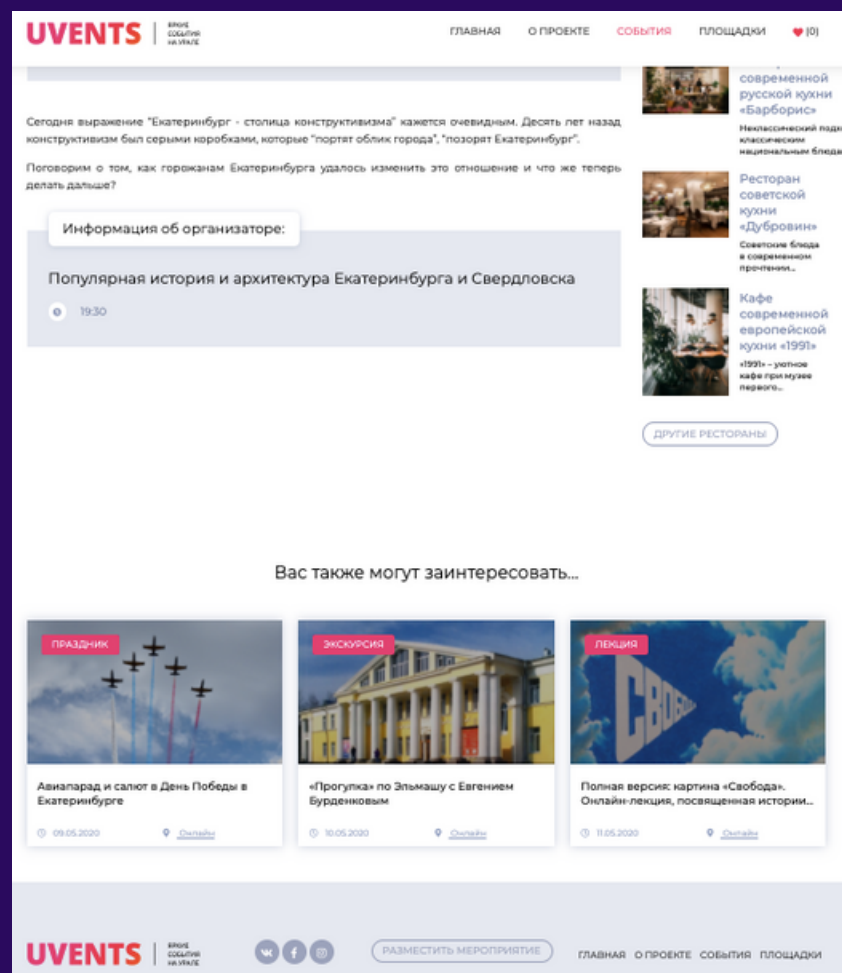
UVENTS | ЯРКИЕ СОБЫТИЯ НА УРАЛЕ

ГЛАВНАЯ О ПРОЕКТЕ СОБЫТИЯ ПЛОЩАДКИ (0)

Сегодня выражение "Екатеринбург - столица конструктивизма" кажется очевидным. Десять лет назад конструктивизм был серыми коробками, которые "портят облик города", "позорят Екатеринбург".

Поговорим о том, как горожанам Екатеринбурга удалось изменить это отношение и что же теперь делать дальше?

Информация об организаторе:

Популярная история и архитектура Екатеринбурга и Свердловска

19:30

современной русской кухни «Барборис»

Неклассический подх классическим национальным блюда

Ресторан советской кухни «Дубровин»

Советские блюда в современном прочтении...

Кафе современной европейской кухни «1991»

«1991» – уютное кафе при музее первого...

ДРУГИЕ РЕСТОРАНЫ

Вас также могут заинтересовать...

ПРАЗДНИК

Авиапарад и салют в День Победы в Екатеринбурге

09.05.2020 Онлайн

ЭКСКУРСИЯ

«Прогулка» по Эльмашу с Евгением Бурденковым

10.05.2020 Онлайн

ЛЕКЦИЯ

Свобода

Полная версия: картина «Свобода». Онлайн-лекция, посвященная истории...

11.05.2020 Онлайн

UVENTS | ЯРКИЕ СОБЫТИЯ НА УРАЛЕ

РАЗМЕСТИТЬ МЕРОПРИЯТИЕ

ГЛАВНАЯ О ПРОЕКТЕ СОБЫТИЯ ПЛОЩАДКИ